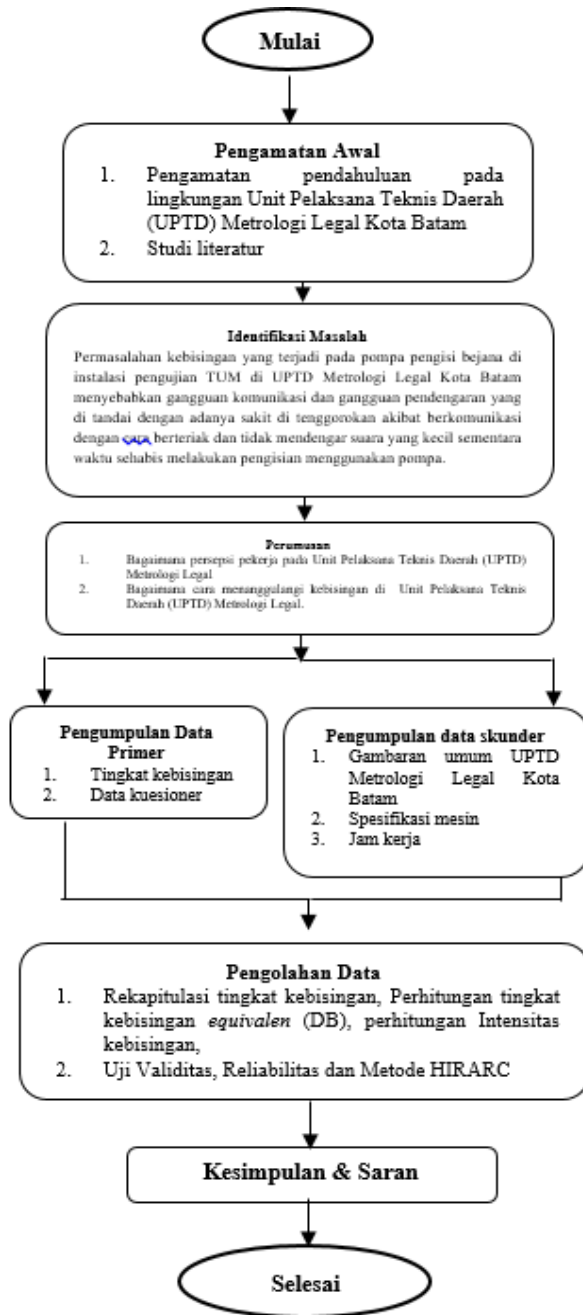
Mulai

Pengamatan Awal
1. Pengamatan pendahuluan pada lingkungan Unit Pelaksana Teknis Daerah (UPTD) Metrologi Legal Kota Batam
2. Studi literatur

Identifikasi Masalah
Permasalahan kebisingan yang terjadi pada pompa pengisi bejana di instalasi pengujian TUM di UPTD Metrologi Legal Kota Batam menyebabkan gangguan komunikasi dan gangguan pendengaran yang di tandai dengan adanya sakit di tenggorokan akibat berkomunikasi dengan cara berteriak dan tidak mendengar suara yang kecil sementara waktu sehabis melakukan pengisian menggunakan pompa.

Perumusan
1. Bagaimana persepsi pekerja pada Unit Pelaksana Teknis Daerah (UPTD) Metrologi Legal
2. Bagaimana cara menanggulangi kebisingan di Unit Pelaksana Teknis Daerah (UPTD) Metrologi Legal.

Pengumpulan Data Primer
1. Tingkat kebisingan
2. Data kuesioner

Pengumpulan data skunder
1. Gambaran umum UPTD Metrologi Legal Kota Batam
2. Spesifikasi mesin
3. Jam kerja

Pengolahan Data
1. Rekapitulasi tingkat kebisingan, Perhitungan tingkat kebisingan equivalen (DB), perhitungan Intensitas kebisingan,
2. Uji Validitas, Reliabilitas dan Metode HIRARC

Kesimpulan & Saran

Selesai